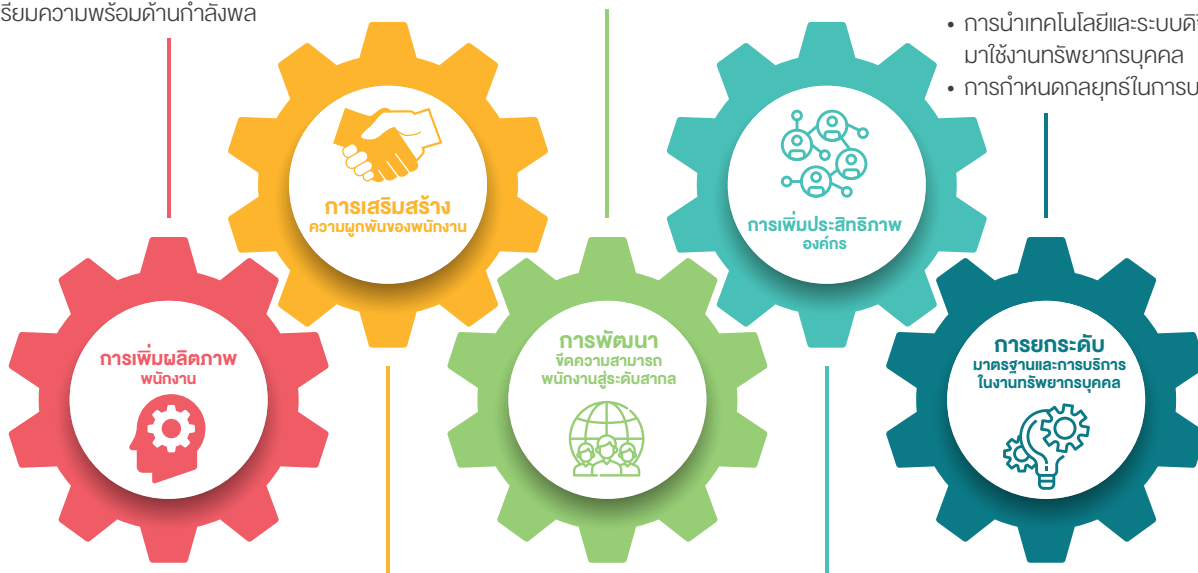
รียมความพร้อมด้านกำลังพล

• การนำเทคโนโลยีและระบบดิ
มาใช้งานทรัพยากรบุคคล
• การกำหนดกลยุทธ์ในการบ

การเสริมสร้าง
ความผูกพันของพนักงาน

การเพิ่มประสิทธิภาพ
องค์กร

การเพิ่มผลิตภาพ
พนักงาน

การพัฒนา
ขีดความสามารถ
พนักงานสู่ระดับสากล

การยกระดับ
มาตรฐานและการบริการ
ในงานทรัพยากรบุคคล